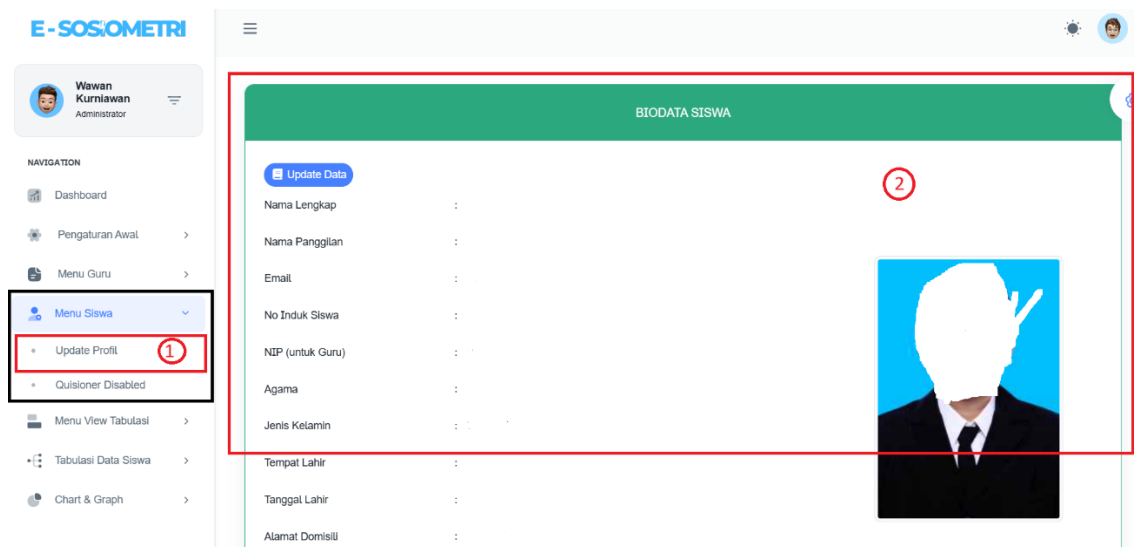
E-SOSIOMETRI

Wawan Kurniawan
Administrator

NAVIGATION

Dashboard

Pengaturan Awal

Menu Guru

Menu Siswa

Update Profil

1

Quisioner Disabled

Menu View Tabulasi

Tabulasi Data Siswa

Chart & Graph

BIODATA SISWA

Update Data

2

Nama Lengkap :

Nama Panggilan :

Email :

No Induk Siswa :

NIP (untuk Guru) :

Agama :

Jenis Kelamin :

Tempat Lahir :

Tanggal Lahir :

Alamat Domisili :